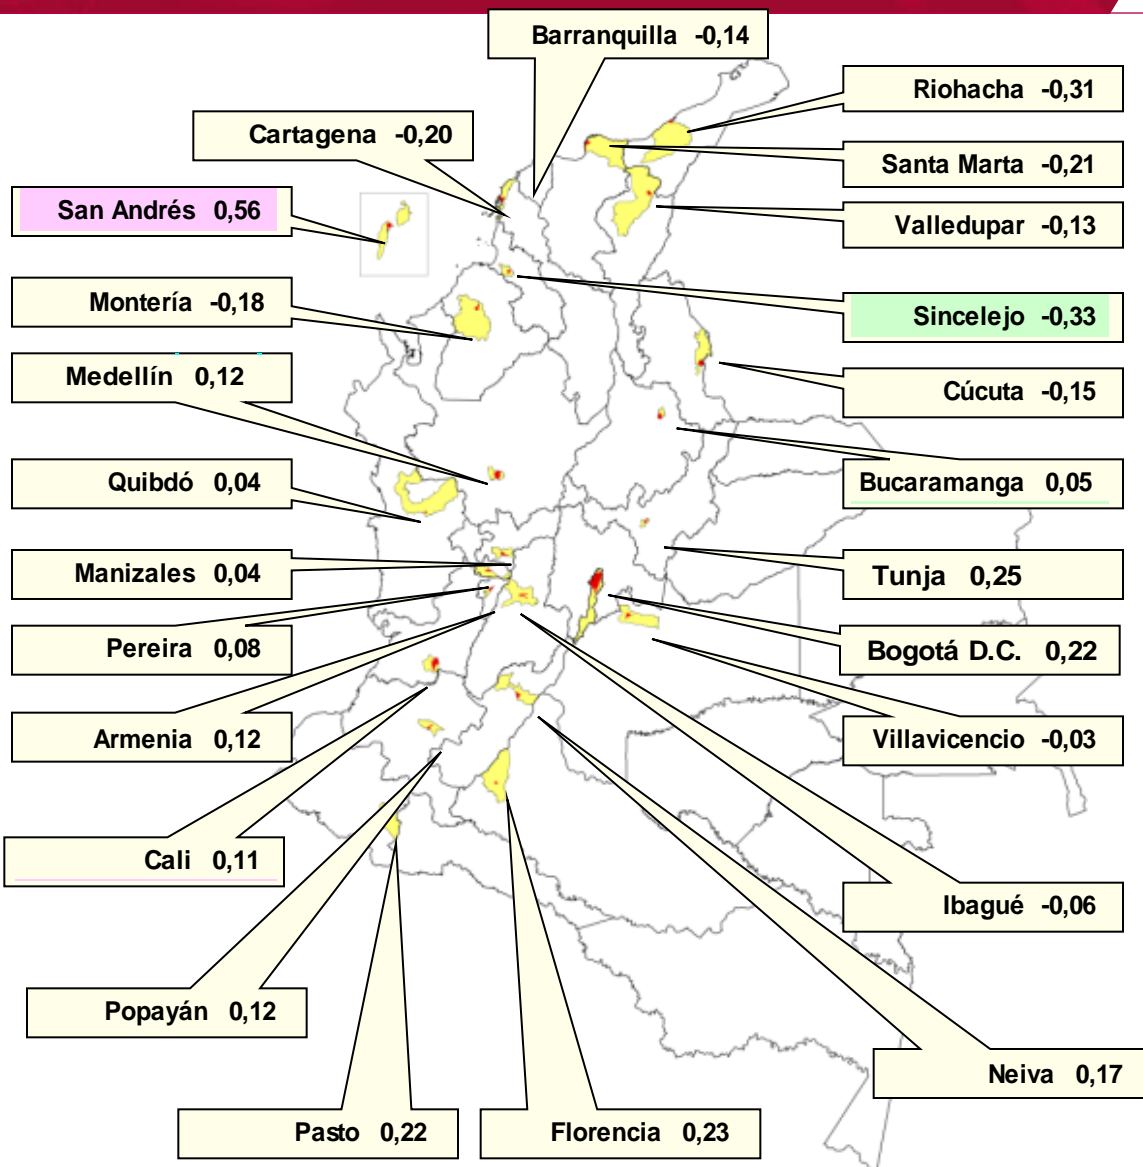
Barranquilla -0,14

Riohacha -0,31

Cartagena -0,20

Santa Marta -0,21

San Andrés 0,56

Valledupar -0,13

Montería -0,18

Sincelejo -0,33

Medellín 0,12

Cúcuta -0,15

Quibdó 0,04

Bucaramanga 0,05

Manizales 0,04

Tunja 0,25

Pereira 0,08

Bogotá D.C. 0,22

Armenia 0,12

Villavicencio -0,03

Cali 0,11

Ibagué -0,06

Popayán 0,12

Neiva 0,17

Pasto 0,22

Florencia 0,23